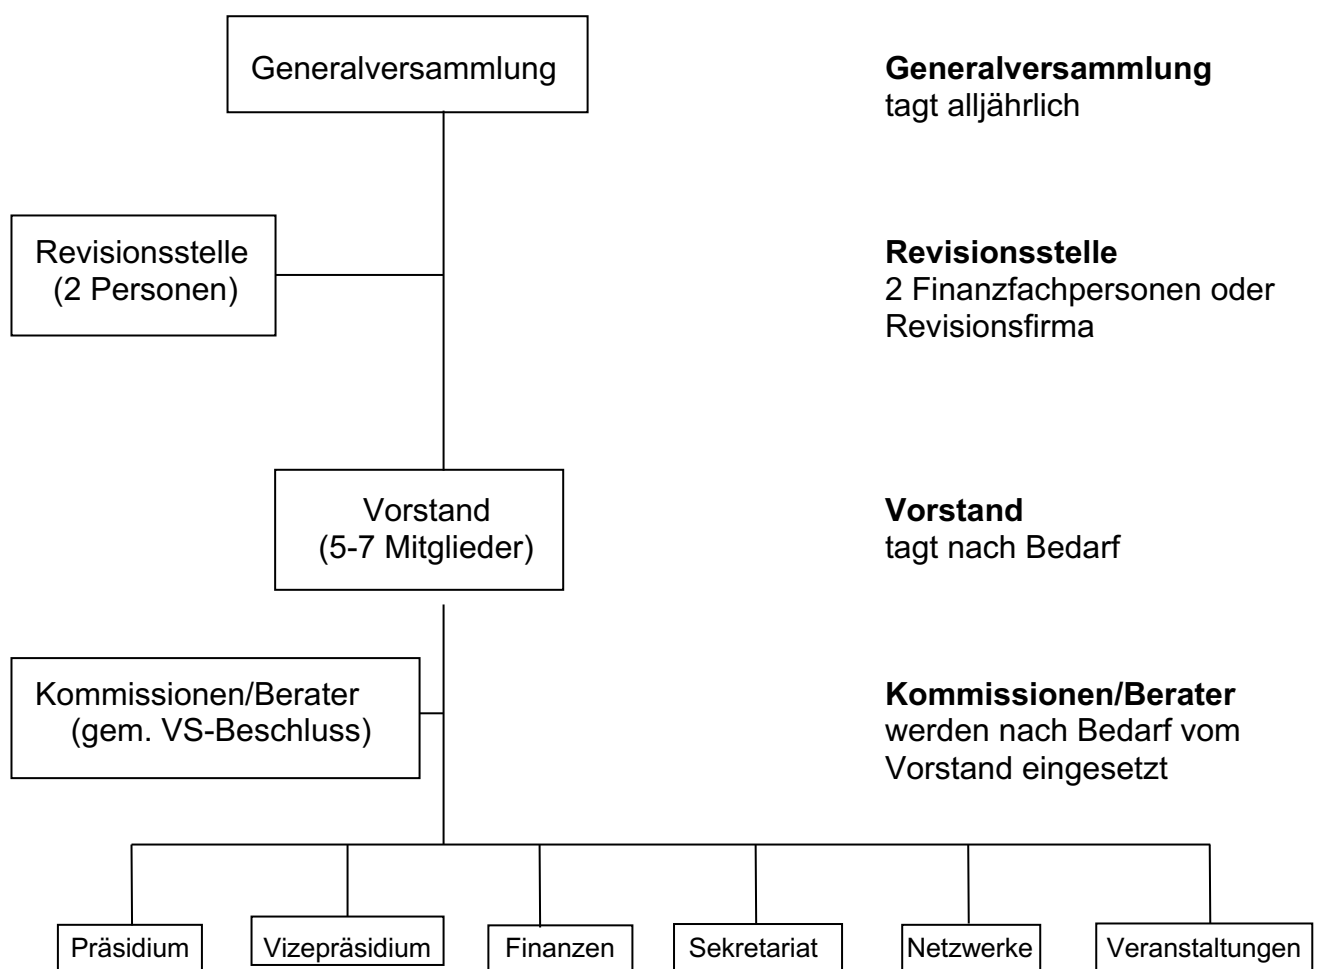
Generalversammlung

**Generalversammlung**
tagt alljährlich

Revisionsstelle
(2 Personen)

**Revisionsstelle**
2 Finanzfachpersonen oder Revisionsfirma

Vorstand
(5-7 Mitglieder)

**Vorstand**
tagt nach Bedarf

Kommissionen/Berater
(gem. VS-Beschluss)

**Kommissionen/Berater**
werden nach Bedarf vom Vorstand eingesetzt

Präsidium

Vizepräsidium

Finanzen

Sekretariat

Netzwerke

Veranstaltungen